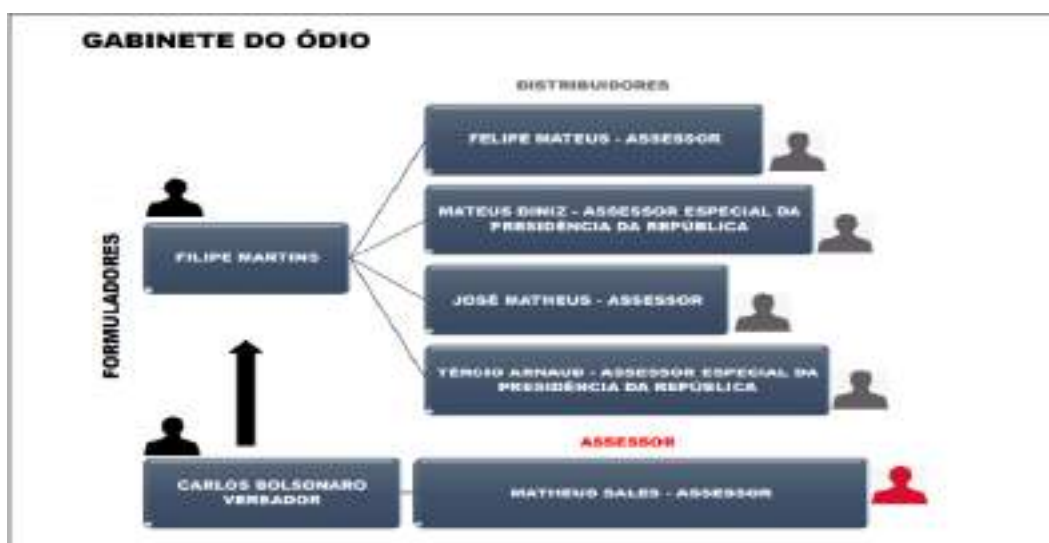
GABINETE DO ÓDIO

DISTRIBUIDORES

FELIPE MATEUS - ASSESSOR

MATEUS DINIZ - ASSESSOR ESPECIAL DA PRESIDÊNCIA DA REPÚBLICA

FORMULADORES

FILIPE MARTINS

JOSÉ MATHEUS - ASSESSOR

TÉRCIO ARNAUD - ASSESSOR ESPECIAL DA PRESIDÊNCIA DA REPÚBLICA

ASSESSOR

CARLOS BOLSONARO VEREADOR

MATHEUS SALES - ASSESSOR